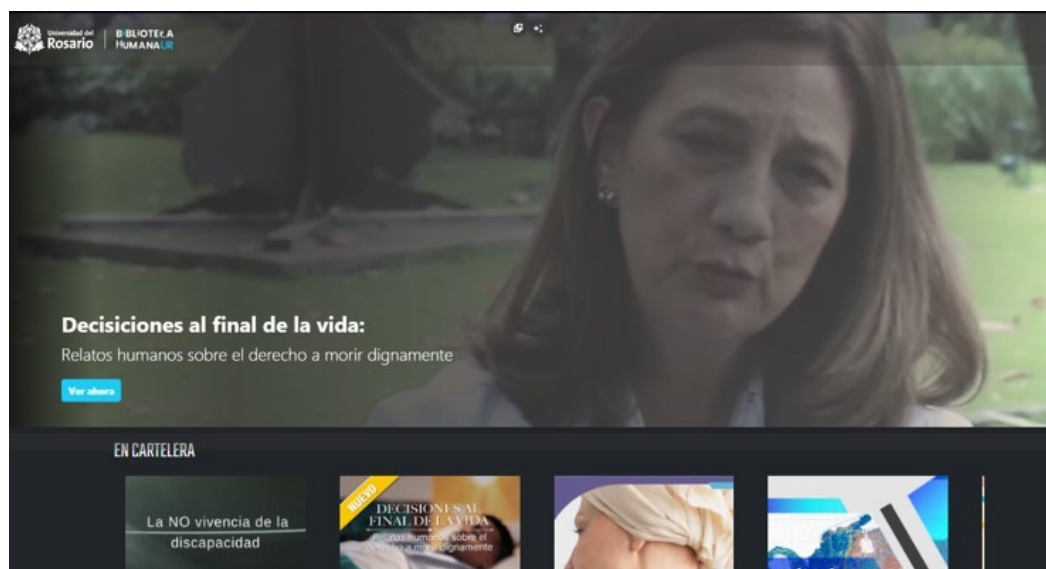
Universidad del Rosario | BIBLIOTECA HUMANAUR

Decisiones al final de la vida:

Relatos humanos sobre el derecho a morir dignamente

Ver ahora

EN CARTELERA

La NO vivencia de la discapacidad

NUEVO

DECISIONES AL FINAL DE LA VIDA

Relatos humanos sobre el derecho a morir dignamente